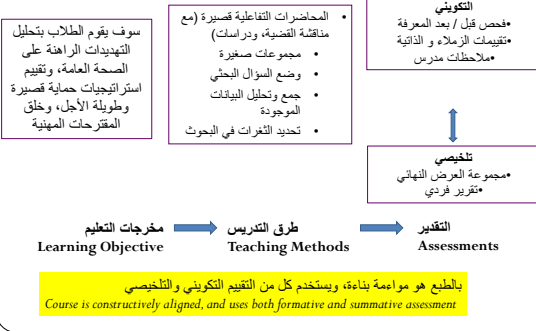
سوف يقوم الطلاب بتحليل التهديدات الراهنة على الصحة العامة، وتقييم استراتيجيات حماية قصيرة وطويلة الأجل، وخلق المقترحات المهنية

• المحاضرات التفاعلية قصيرة (مع مناقشة القضية، ودراسات)
• مجموعات صغيرة
• وضع السؤال البحثي
• جمع وتحليل البيانات الموجودة
• تحديد الثغرات في البحوث

التكويني
•فحص قبل / بعد المعرفة
•تقييمات الزملاء و الذاتية
•ملاحظات مدرس

تلخيصي
•مجموعة العرض النهائي
•تقرير فردي

مخرجات التعليم
Learning Objective

طرق التدريس
Teaching Methods

التقدير
Assessments

بالطبع هو مواءمة بناءة، ويستخدم كل من التقييم التكويني والتلخيصي
Course is constructively aligned, and uses both formative and summative assessment